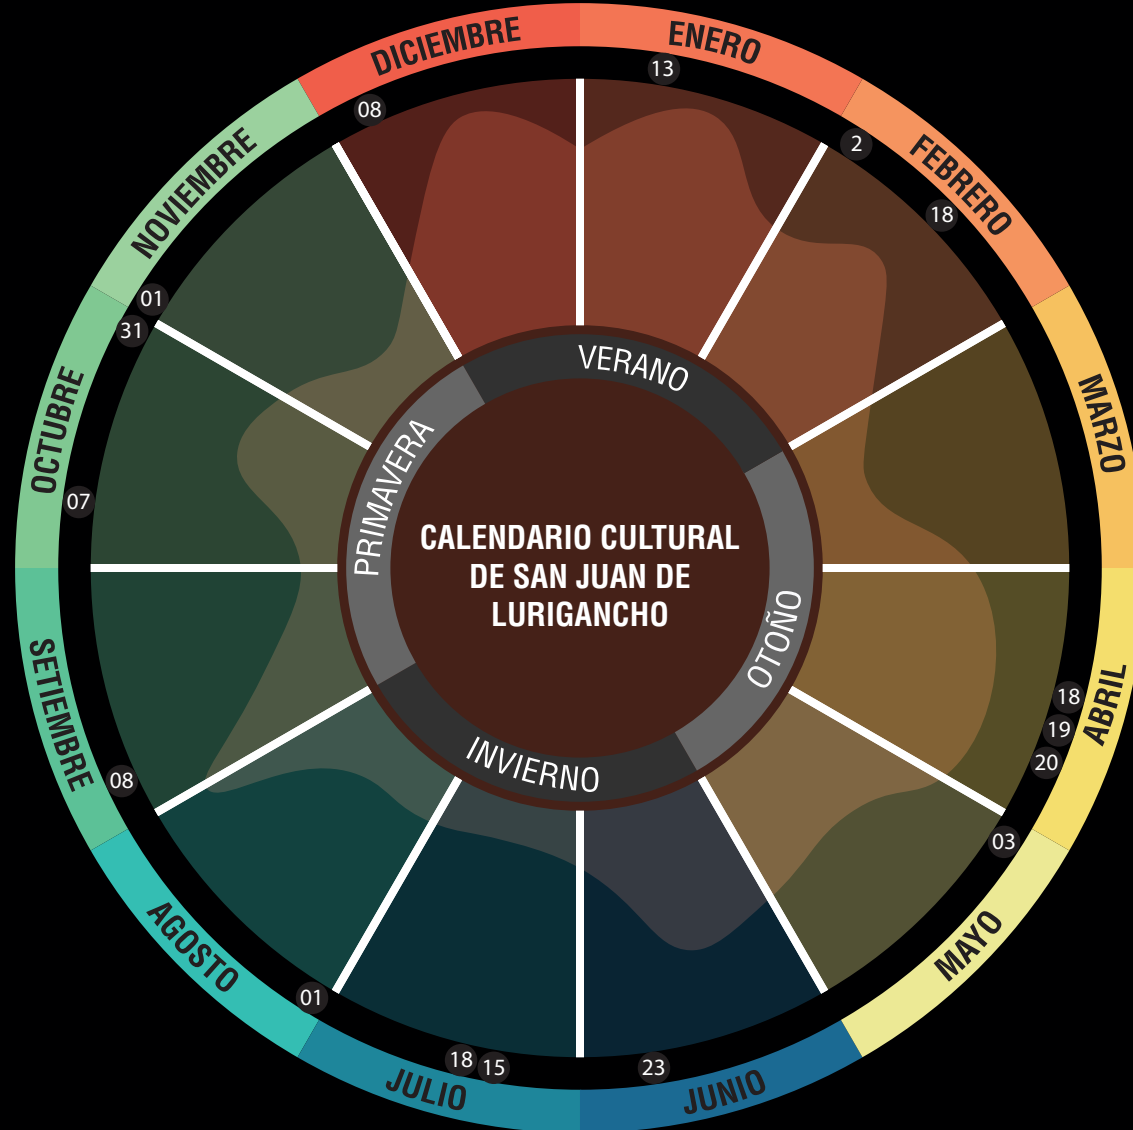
CALENDARIO CULTURAL DE SAN JUAN DE LURIGANCHO

VERANO
OTOÑO
INVIERNO
PRIMAVERA

ENERO
13
FEBRERO
2
18
MARZO
ABRIL
18
19
20
MAYO
03
JUNIO
23
JULIO
18
15
AGOSTO
01
SETIEMBRE
08
OCTUBRE
07
31
NOVIEMBRE
01
DICIEMBRE
08